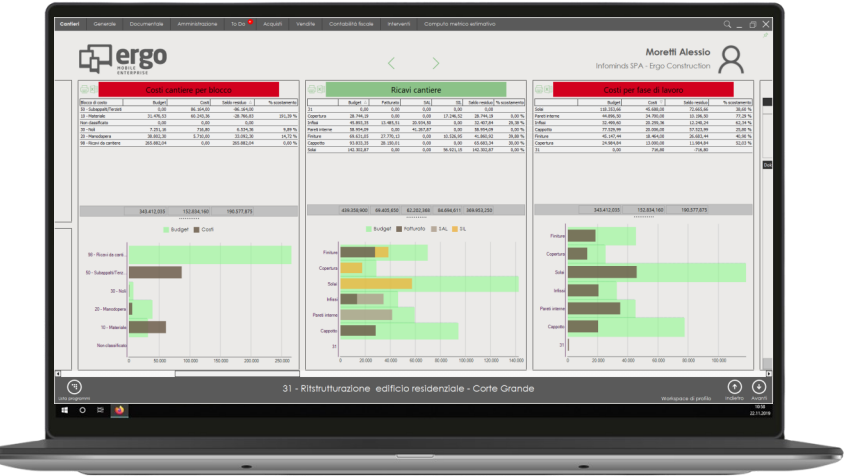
Cantieri | Generale | Documentale | Amministrazione | To Do | Acquisti | Vendite | Contabilità fiscale | Interventi | Computo metrico estimativo

ergo MOBILE ENTERPRISE

Moretti Alessio
Infominds SPA - Ergo Construction

Costi cantiere per blocco

| Blocco di costo | Budget | Costi | Saldo residuo | % scostamento |
|---|---|---|---|---|
| 50 - Subappalti/Terzi | 0,00 | 86.164,00 | -86.164,00 | |
| 10 - Materiale | 31.495,53 | 60.242,36 | -28.786,83 | 191,29 % |
| Non classificato | 0,00 | 0,00 | 0,00 | 0,00 % |
| 30 - Noli | 7.251,10 | 716,80 | 6.534,30 | 9,89 % |
| 20 - Manodopera | 38.802,30 | 5.710,00 | 33.092,30 | 14,72 % |
| 90 - Ricavi da cantiere | 265.862,04 | 0,00 | 265.862,04 | 0,00 % |

343.412,033 | 152.834,160 | 190.577,873

Budget | Costi

90 - Ricavi da canti...
50 - Subappalti/Terz...
30 - Noli
20 - Manodopera
10 - Materiale
Non classificato

0 | 50.000 | 100.000 | 150.000 | 200.000 | 250.000

Ricavi cantiere

| | Budget | Fatturato | SAL | SIL | Saldo residuo | % scostamento |
|---|---|---|---|---|---|---|
| 31 | 0,00 | 0,00 | 0,00 | 0,00 | 0,00 | 0,00 % |
| Copertura | 28.746,19 | 0,00 | 0,00 | 17.196,52 | 28.746,19 | 0,00 % |
| Infissi | 45.893,35 | 13.485,51 | 20.554,50 | 0,00 | 32.407,84 | 29,38 % |
| Pareti interne | 58.954,09 | 0,00 | 41.267,87 | 0,00 | 58.954,09 | 0,00 % |
| Finiture | 69.631,03 | 27.770,12 | 0,00 | 10.326,95 | 41.860,92 | 39,88 % |
| Cappotto | 93.833,35 | 28.150,01 | 0,00 | 0,00 | 65.683,34 | 30,00 % |
| Solai | 142.303,87 | 0,00 | 0,00 | 96.921,10 | 142.303,87 | 0,00 % |

439.350,900 | 69.405,650 | 62.202,368 | 64.084,611 | 369.953,250

Budget | Fatturato | SAL | SIL

Finiture
Copertura
Solai
Infissi
Pareti interne
Cappotto
31

0 | 20.000 | 40.000 | 60.000 | 80.000 | 100.000 | 120.000 | 140.000

Costi per fase di lavoro

| | Budget | Costi | Saldo residuo | % scostamento |
|---|---|---|---|---|
| Solai | 118.202,66 | 45.688,00 | 72.665,66 | 38,68 % |
| Pareti interne | 44.856,30 | 34.750,00 | 10.106,30 | 77,29 % |
| Infissi | 32.499,60 | 20.259,36 | 12.240,24 | 62,34 % |
| Cappotto | 77.529,99 | 20.006,00 | 57.523,99 | 25,88 % |
| Finiture | 45.147,44 | 18.464,00 | 26.683,44 | 40,90 % |
| Copertura | 24.984,84 | 13.000,00 | 11.984,84 | 52,03 % |
| 31 | 0,00 | 716,80 | -716,80 | |

343.412,033 | 152.834,160 | 190.577,873

Finiture
Copertura
Solai
Infissi
Pareti interne
Cappotto
31

0 | 20.000 | 40.000 | 60.000 | 80.000 | 100.000 | 120.000

Lista programmi

31 - Ristrutturazione edificio residenziale - Corte Grande

Workspace di profilo | Indietro | Avanti

10:58
22.11.2019